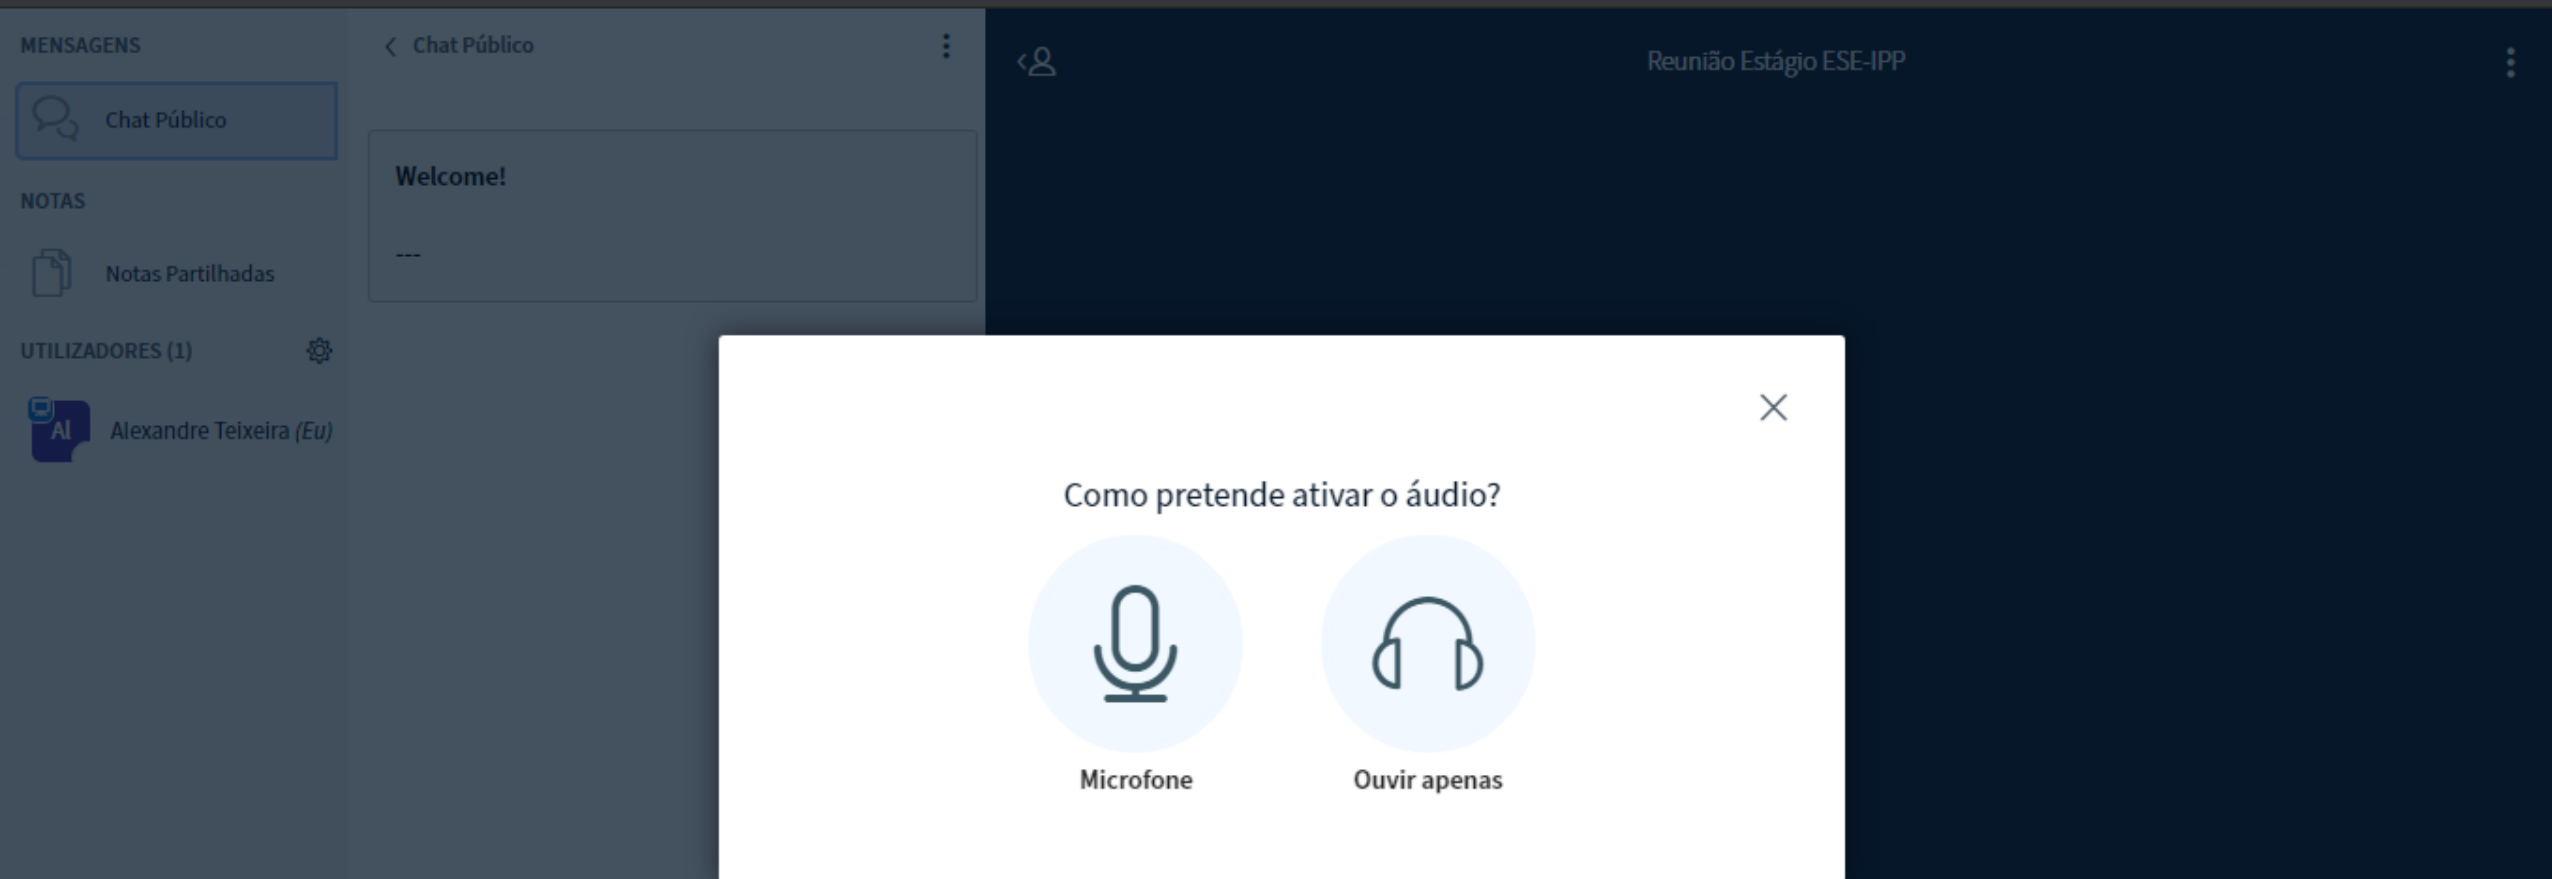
MENSAGENS

Chat Público

NOTAS

Notas Partilhadas

UTILIZADORES (1)

AI Alexandre Teixeira (Eu)

Chat Público

Welcome!

---

Reunião Estágio ESE-IPP

Como pretende ativar o áudio?

Microfone

Ouvir apenas